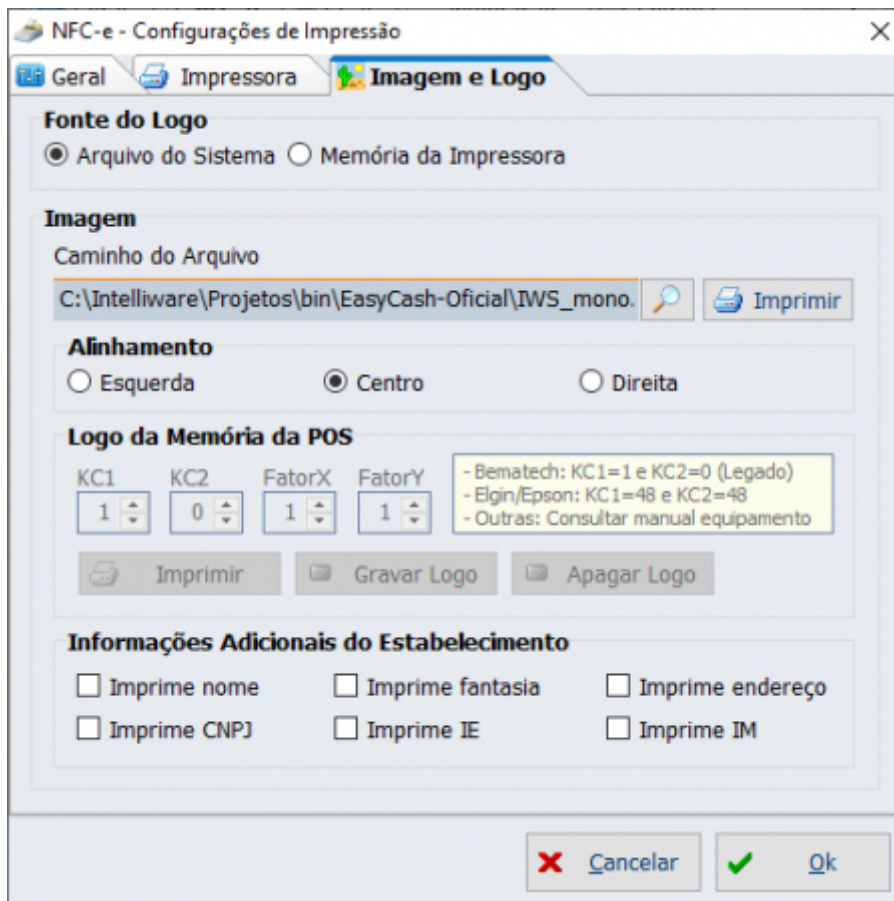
NFC-e - Configurações de Impressão
×
Geral
Impressora
Imagem e Logo

Fonte do Logo
Arquivo do Sistema
Memória da Impressora

Imagem
Caminho do Arquivo
C:\Intelliware\Projetos\bin\EasyCash-Oficial\IWS_mono.
Imprimir

Alinhamento
Esquerda
Centro
Direita

Logo da Memória da POS
KC1
KC2
FatorX
FatorY
1
0
1
1
- Bematech: KC1=1 e KC2=0 (Legado)
- Elgin/Epson: KC1=48 e KC2=48
- Outras: Consultar manual equipamento
Imprimir
Gravar Logo
Apagar Logo

Informações Adicionais do Estabelecimento
Imprime nome
Imprime fantasia
Imprime endereço
Imprime CNPJ
Imprime IE
Imprime IM

Cancelar
Ok